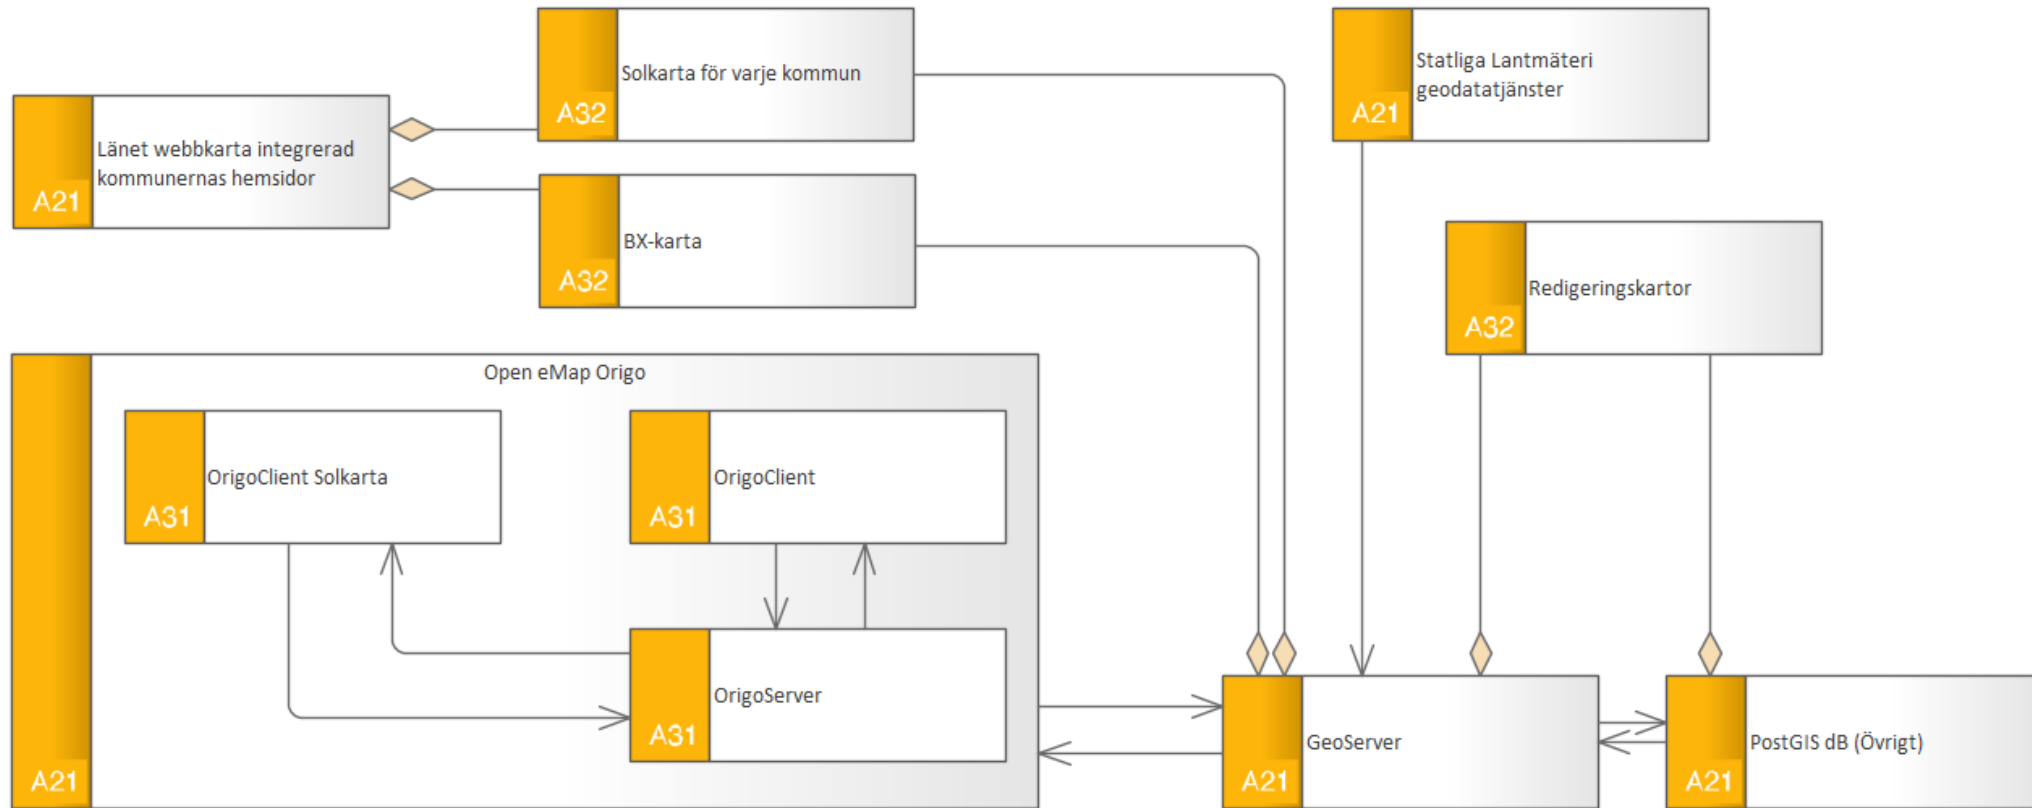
A32 Solkarta för varje kommun

A21 Statliga Lantmäteri geodatatjänster

A21 Länet webbkarta integrerad kommunernas hemsidor

A32 BX-karta

A32 Redigeringskartor

Open eMap Origo

A31 OrigoClient Solkarta

A31 OrigoClient

A31 OrigoServer

A21

A21 GeoServer

A21 PostGIS dB (Övrigt)